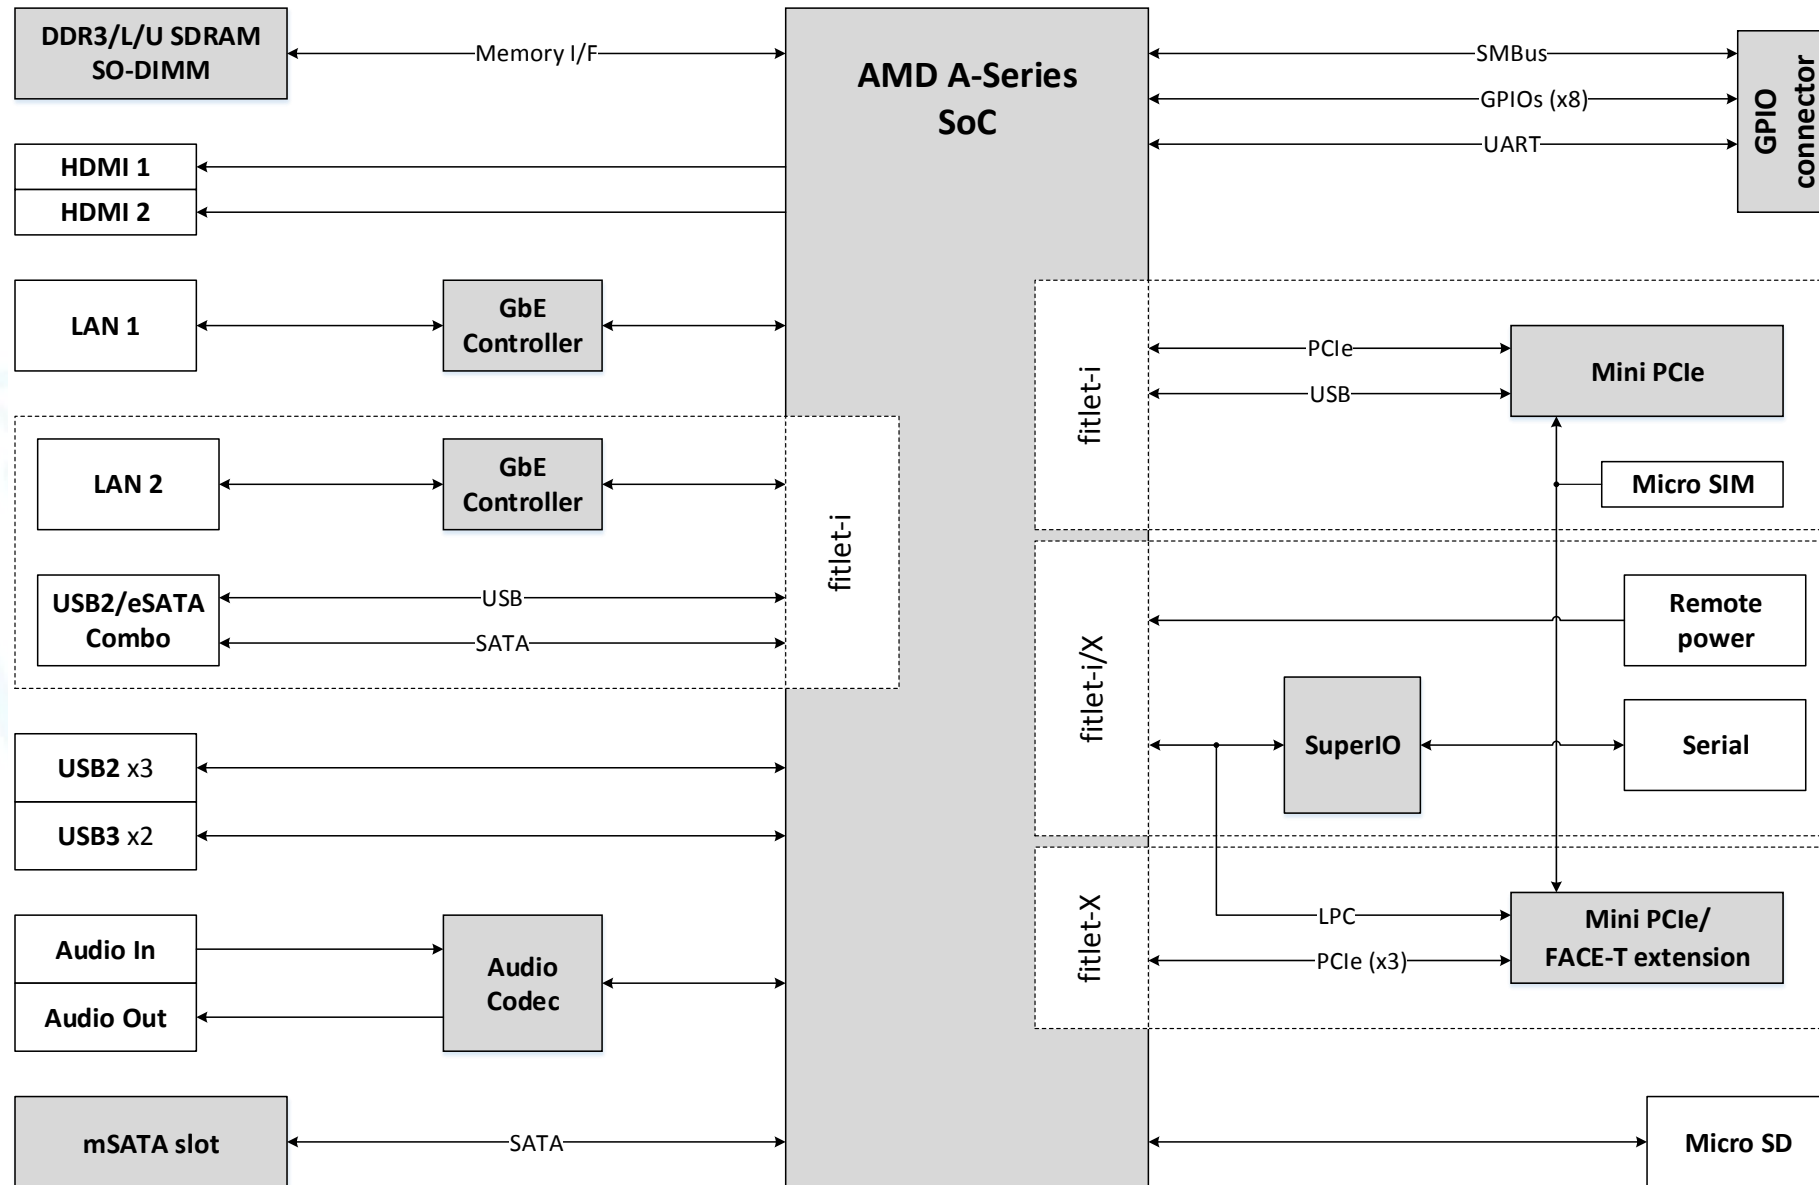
DDR3/L/U SDRAM SO-DIMM

Memory I/F

AMD A-Series SoC

SMBus

GPIOs (x8)

UART

GPIO connector

HDMI 1

HDMI 2

LAN 1

GbE Controller

fitlet-i

PCIe

USB

Mini PCIe

LAN 2

GbE Controller

fitlet-i

Micro SIM

USB2/eSATA Combo

USB

SATA

fitlet-i/X

Remote power

SuperIO

Serial

USB2 x3

USB3 x2

fitlet-X

LPC

Mini PCIe/ FACE-T extension

PCIe (x3)

Audio In

Audio Out

Audio Codec

mSATA slot

SATA

Micro SD